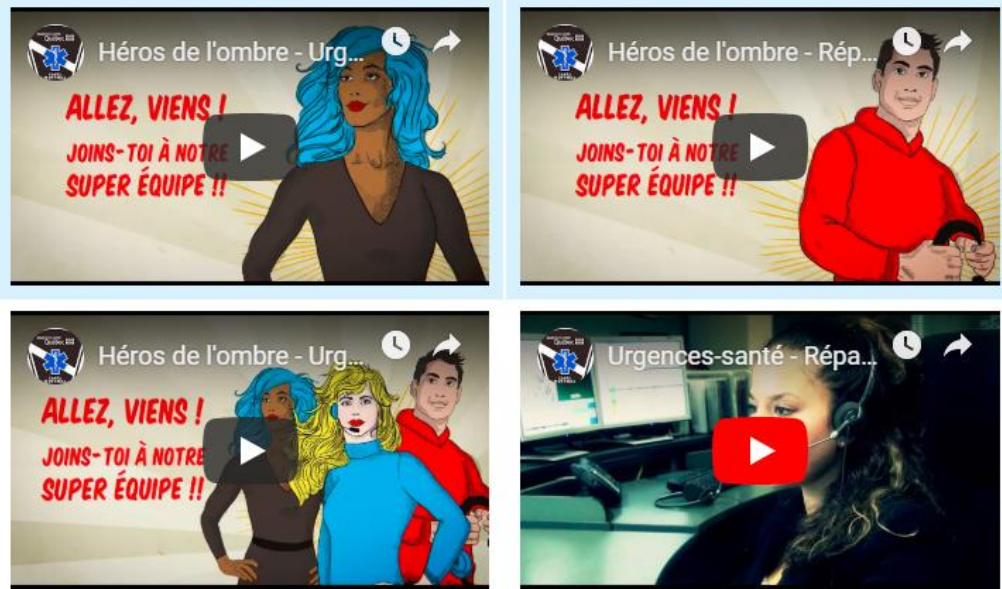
Héros de l'ombre - Urg...

ALLEZ, VIENS !
JOINS-TOI À NOTRE
SUPER ÉQUIPE !!

Héros de l'ombre - Rép...

ALLEZ, VIENS !
JOINS-TOI À NOTRE
SUPER ÉQUIPE !!

Héros de l'ombre - Urg...

ALLEZ, VIENS !
JOINS-TOI À NOTRE
SUPER ÉQUIPE !!

Urgences-santé - Répa...